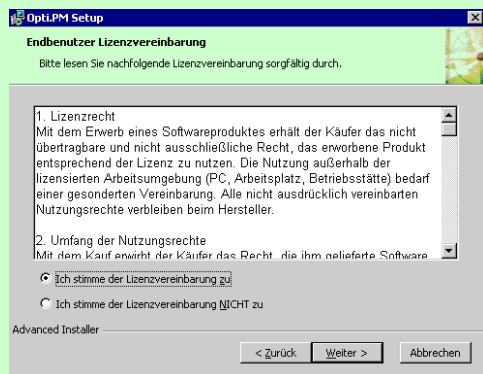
Opti.PM Setup

Endbenutzer Lizenzvereinbarung

Bitte lesen Sie nachfolgende Lizenzvereinbarung sorgfältig durch.

1. Lizenzrecht
Mit dem Erwerb eines Softwareproduktes erhält der Käufer das nicht übertragbare und nicht ausschließliche Recht, das erworbene Produkt entsprechend der Lizenz zu nutzen. Die Nutzung außerhalb der lizensierten Arbeitsumgebung (PC, Arbeitsplatz, Betriebsstätte) bedarf einer gesonderten Vereinbarung. Alle nicht ausdrücklich vereinbarten Nutzungsrechte verbleiben beim Hersteller.

2. Umfang der Nutzungsrechte
Mit dem Kauf erwirbt der Käufer das Recht, die ihm gelieferte Software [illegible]

Ich stimme der Lizenzvereinbarung zu

Ich stimme der Lizenzvereinbarung NICHT zu

Advanced Installer

< Zurück   Weiter >   Abbrechen